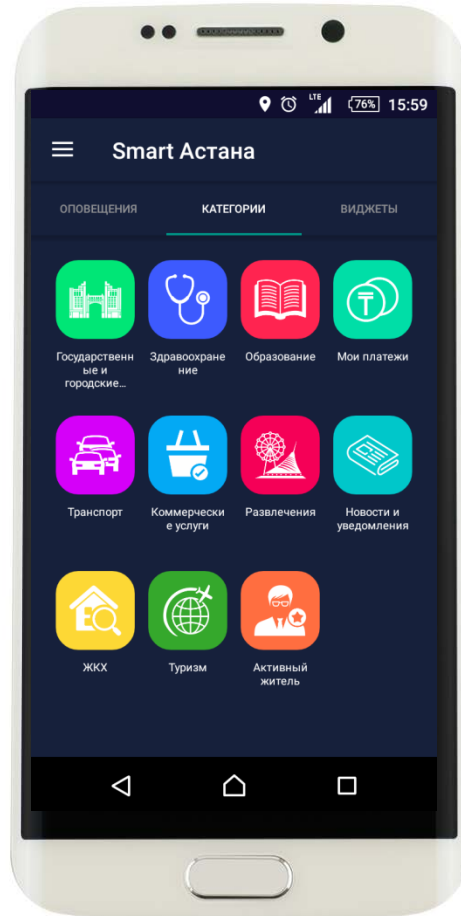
LTE 76% 15:59

Smart Астана

ОПОВЕЩЕНИЯ КАТЕГОРИИ ВИДЖЕТЫ

Государственные и городские...

Здравоохранение

Образование

Мои платежи

Транспорт

Коммерческие услуги

Развлечения

Новости и уведомления

ЖКХ

Туризм

Активный житель